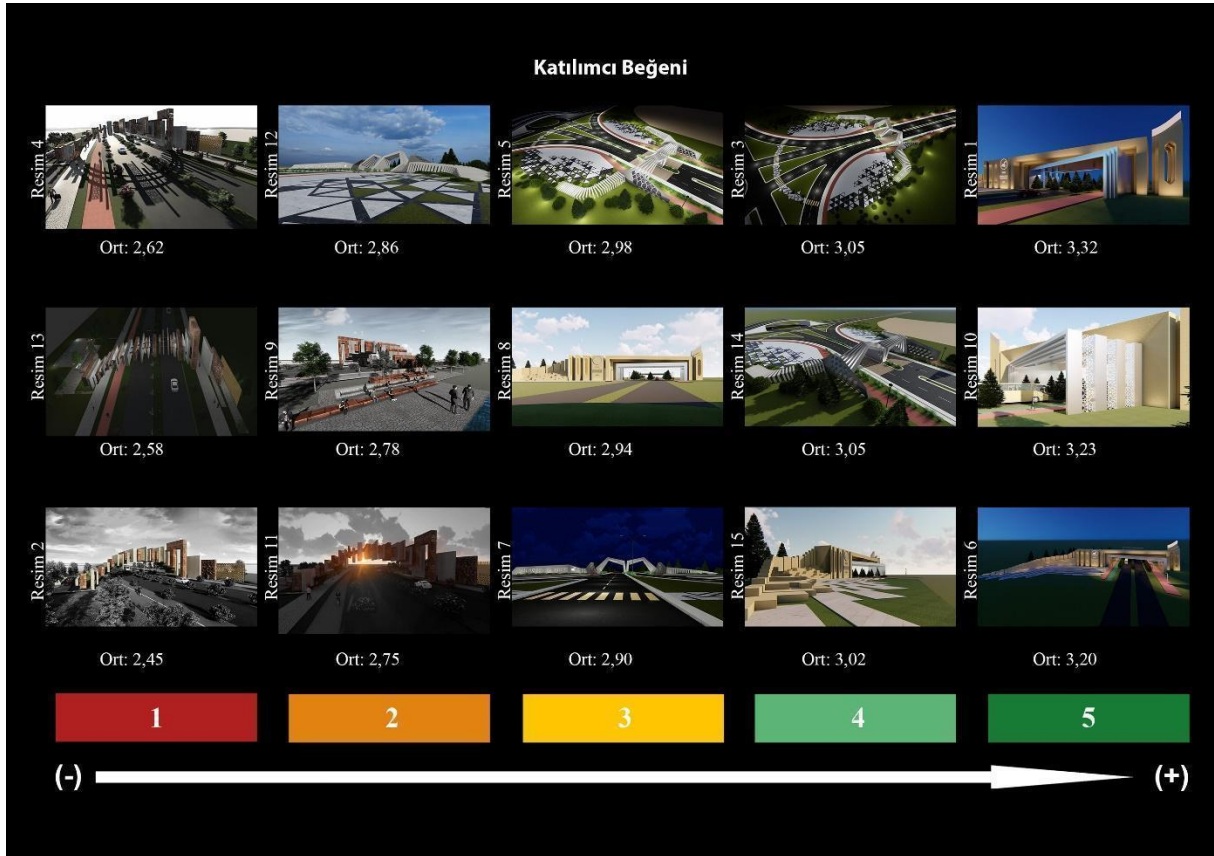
Katılımcı Beğeni

Resim 4
Ort: 2,62

Resim 12
Ort: 2,86

Resim 5
Ort: 2,98

Resim 3
Ort: 3,05

Resim 1
Ort: 3,32

Resim 13
Ort: 2,58

Resim 9
Ort: 2,78

Resim 8
Ort: 2,94

Resim 14
Ort: 3,05

Resim 10
Ort: 3,23

Resim 2
Ort: 2,45

Resim 11
Ort: 2,75

Resim 7
Ort: 2,90

Resim 15
Ort: 3,02

Resim 6
Ort: 3,20

1 2 3 4 5

(-) (+)